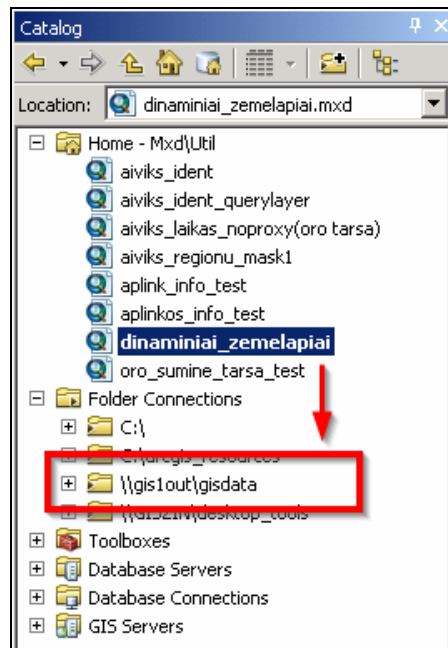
Catalog

Location: dinaminiai_zemelapiai.mxd

Home - Mxd\Util
aiviks_ident
aiviks_ident_querylayer
aiviks_laikas_noproxy(oro tarsa)
aiviks_regionu_mask1
aplink_info_test
aplinkos_info_test
dinaminiai_zemelapiai
oro_sumine_tarsa_test
Folder Connections
C:\
C:\arcgis_resources
\\gis1out\gisdata
\\GIS2IN\desktop_tools
Toolboxes
Database Servers
Database Connections
GIS Servers